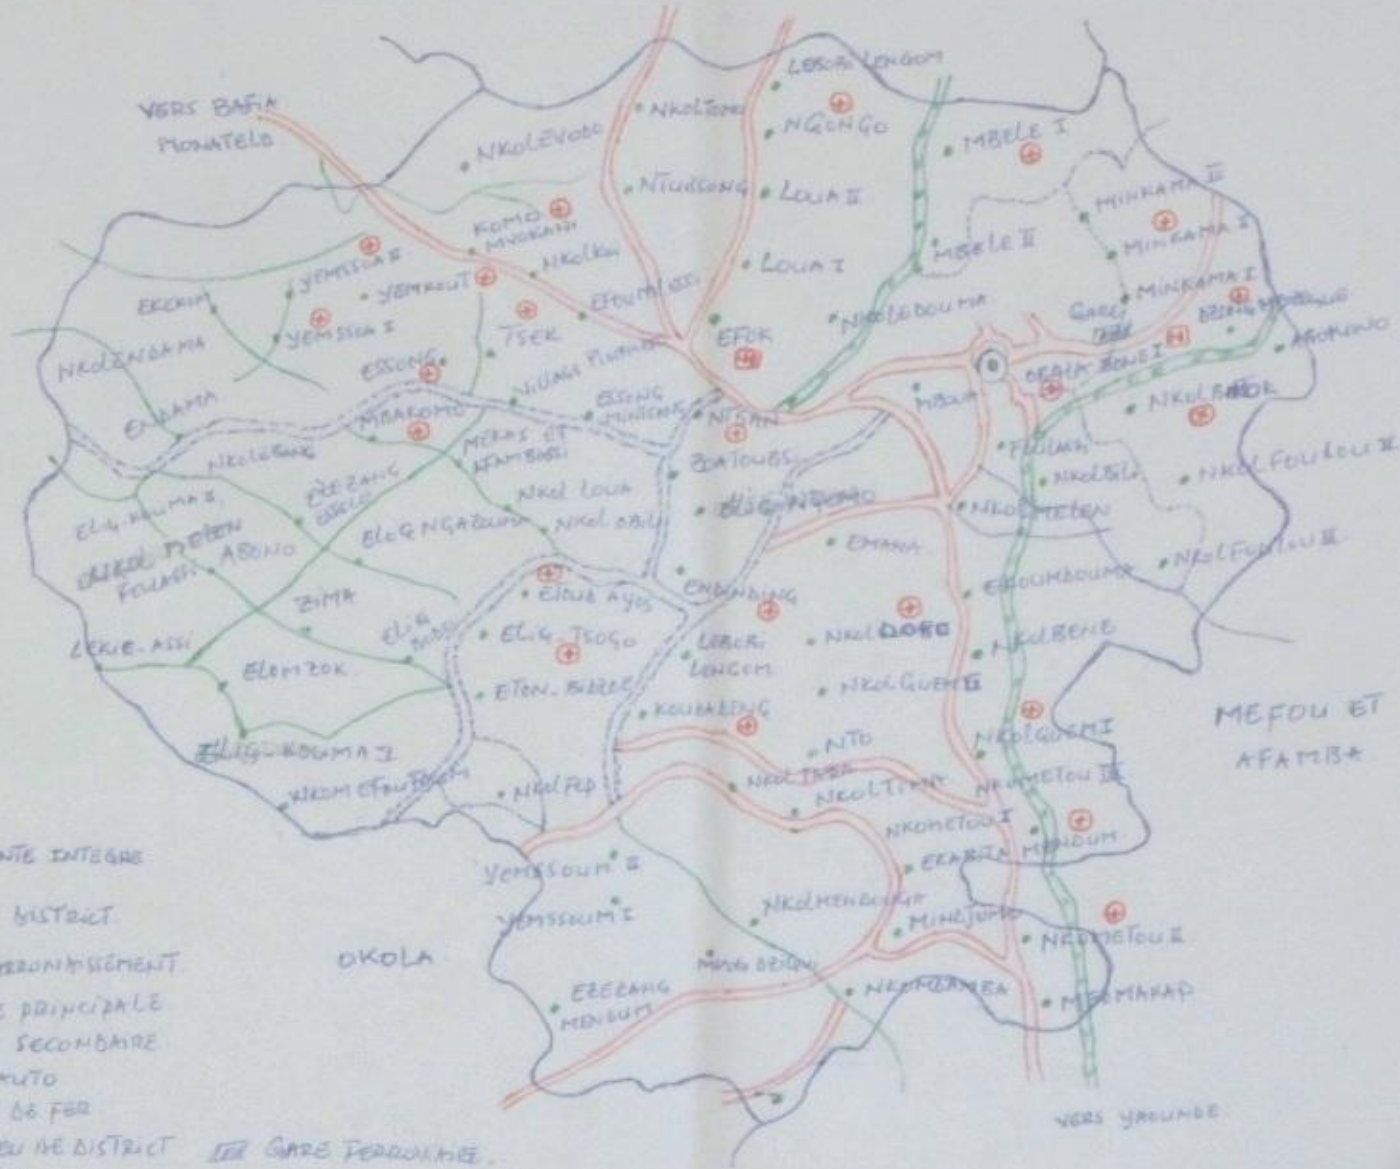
VERS BAFIA
MONATELE
LEBORI LONGOM
NKOLTEME
NGONGO
MBELE I
NKOLEVODO
NTUISSONG
LOUA II
MINKAMA III
KOMO MVOKANI
MBELE II
MINKAMA II
NKOLKOA
LOUA I
YEMSSOA II
YEMKOUT
EFOUMLESI
MINKAMA I
EBEKIM
GARE
BZING MOBANG
YEMSSOA I
TSEK
EFOK
NKOLEDOUMA
AKOKONO
NKOLENGAMA
ESSONG
VILLAGE PILOTE
OBALA BENE I
ESSING MINSENG
NKOLBISOR
EMAMA
MBAKOMO
NISAN
MBOLE
NKOLEBANG
MEKAS ET AFAMBASSI
BOATOUBS
FOULASSI
NKOLBILA
NKOLFOULOU II
EBEZANG ABELE
ELIG-MBAMA I
NKOL LOUA
NKOLMETEN
NKOL OBILI
ELIG NGOMO
OKOL MEBEN
ELIG NGAZOUM
EMANA
FOULASSI ABONO
NKOLFOULOU I
ENDINDING
EBOUMBOUMA
ZIMA
ELIG AYOS
LEKIE ASSI
ELIG TSOGO
ELIG
LEBORI LONGOM
NKOLDOBE
NKOLBENE
ELOMZOK
ETON BEBEE
NKOLGUEM II
KOUBADING
MEFOU ET AFAMBA
NTO
NKOLGUEM I
ELIG-BOUMA I
NKOLTANE
NKOMETOU III
NKOM EFOUFOUM
NKOLFEP
NKOLTINA
NKOMETOU I
ENTE INTEGRE
EKABITA MENDUM
YEMSSOUM II
DISTRICT
NKOLMENDOUMA
YEMSSOUM I
MINEJUMO
NKOMETOU II
ARRONDISSEMENT
OKOLA
MINDG BEYEN
PRINCIPALE
EZEZANG MENDUM
NKOMBANEN
MEMAKAP
SECONDAIRE
AUTO
DE FER
DE DISTRICT
GARE FERROVIAIRE
VERS YAOUNDE